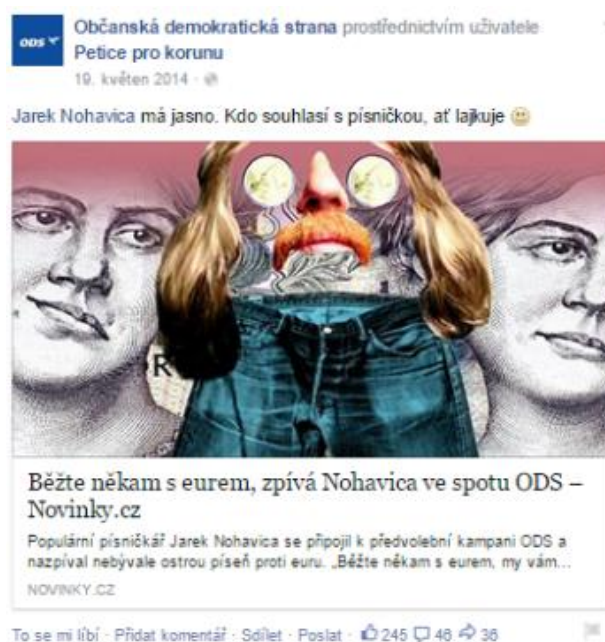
ODS

Občanská demokratická strana prostřednictvím uživatele Petice pro korunu
19. květen 2014 ·

Jarek Nohavica má jasno. Kdo souhlasí s písničkou, ať lajkuje 🙂

R

Běžte někam s eurem, zpívá Nohavica ve spotu ODS – Novinky.cz

Populární písničkář Jarek Nohavica se připojil k předvolební kampani ODS a nazpíval nebývale ostrou píseň proti euru. „Běžte někam s eurem, my vám...

NOVINKY.CZ

To se mi líbí · Přidat komentář · Sdílet · Poslat · 245 46 36